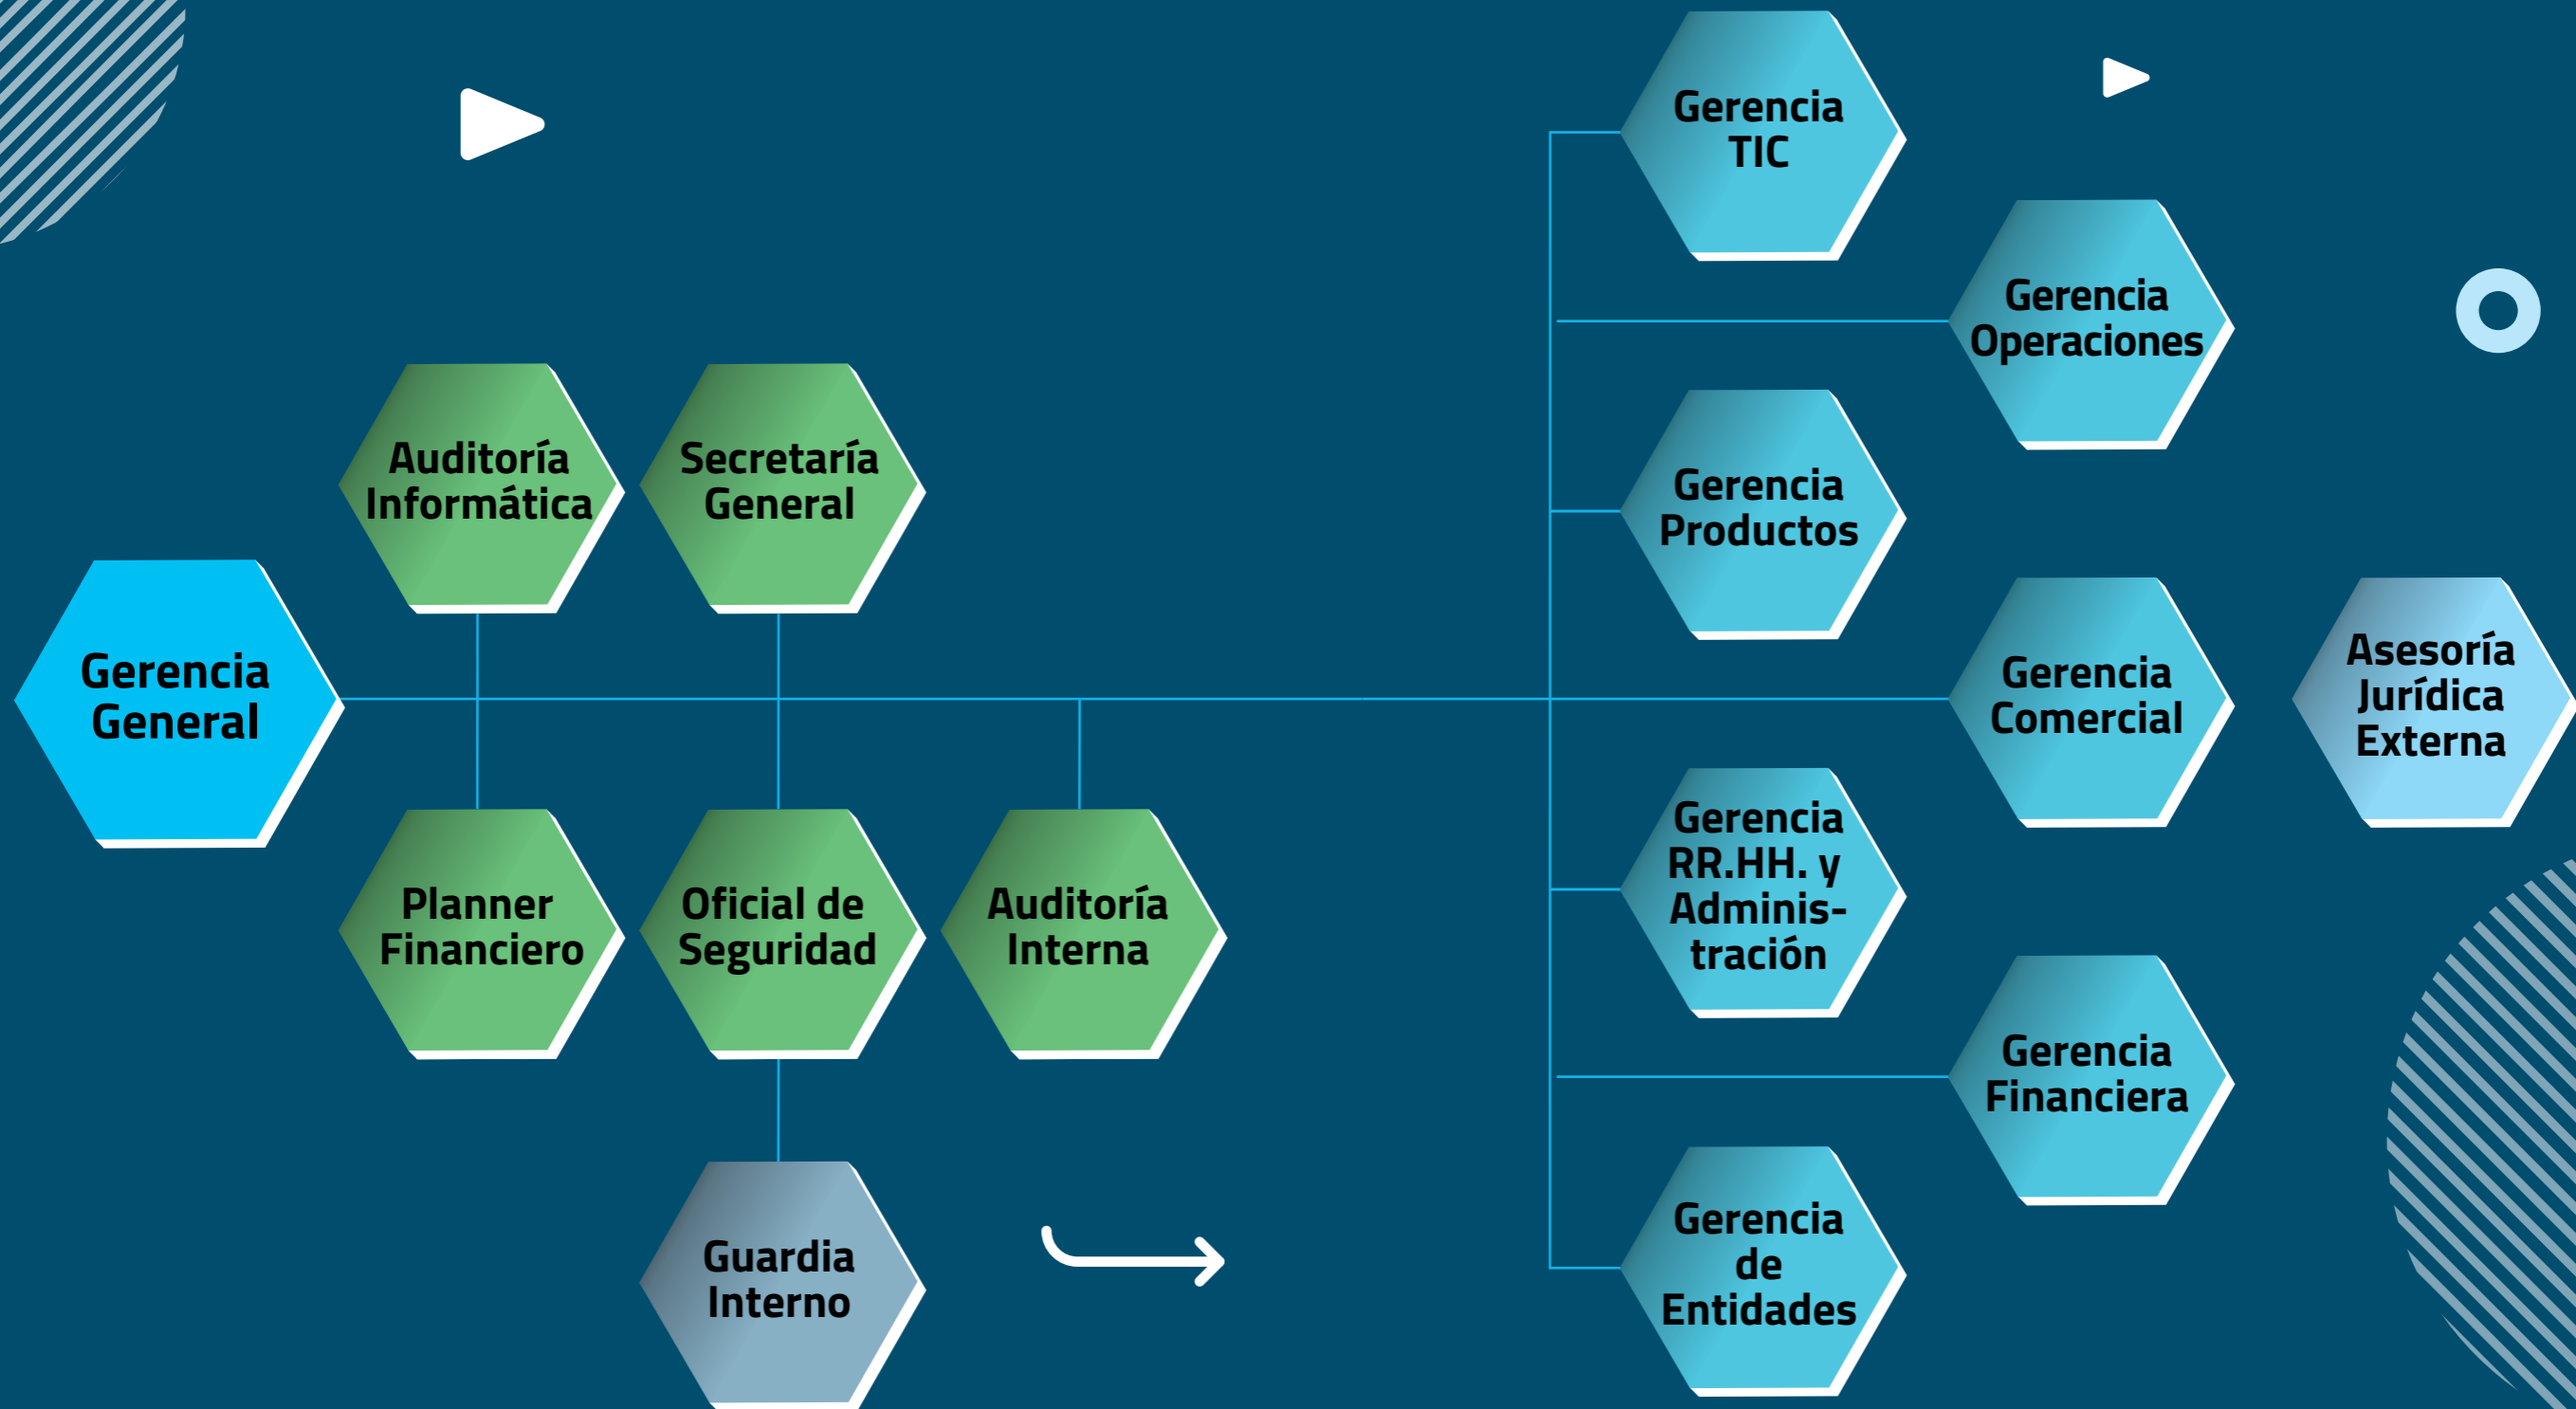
Gerencia General

Auditoría Informática

Secretaría General

Planner Financiero

Oficial de Seguridad

Auditoría Interna

Guardia Interno

Gerencia TIC

Gerencia Operaciones

Gerencia Productos

Gerencia Comercial

Asesoría Jurídica Externa

Gerencia RR.HH. y Administración

Gerencia Financiera

Gerencia de Entidades